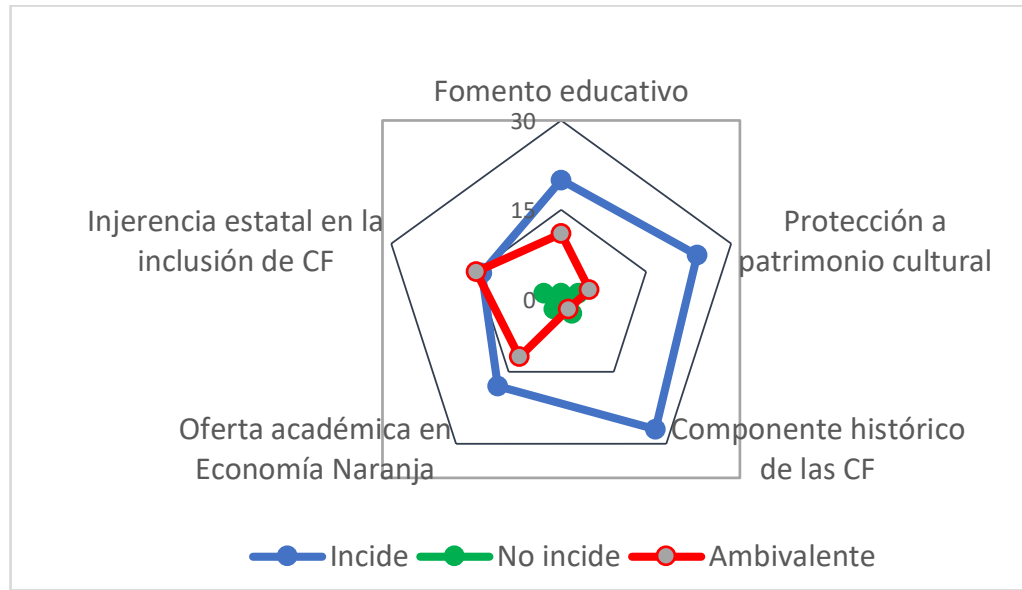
Fomento educativo

30

15

0

Protección a patrimonio cultural

Componente histórico de las CF

Oferta académica en Economía Naranja

Injerencia estatal en la inclusión de CF

Incide
No incide
Ambivalente